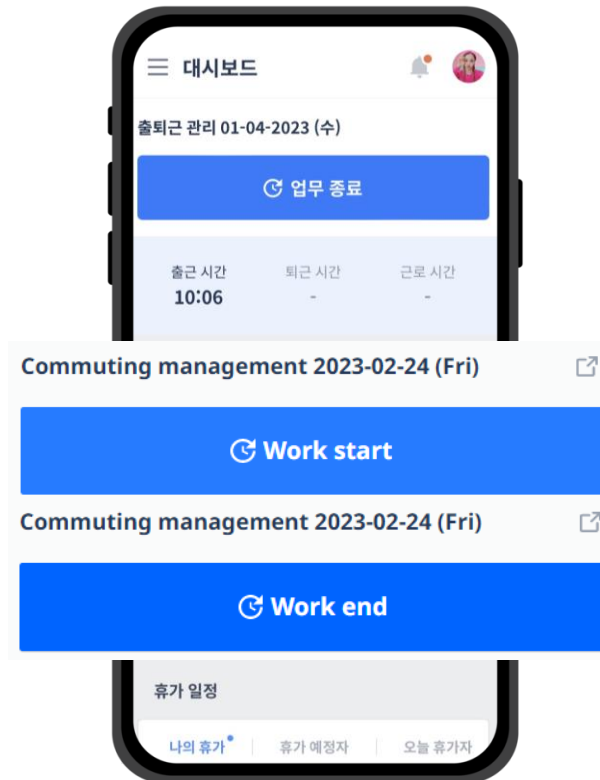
대시보드

출퇴근 관리 01-04-2023 (수)

업무 종료

| 출근 시간 | 퇴근 시간 | 근로 시간 |
|---|---|---|
| 10:06 | - | - |

Commuting management 2023-02-24 (Fri)

Work start

Commuting management 2023-02-24 (Fri)

Work end

휴가 일정

나의 휴가 | 휴가 예정자 | 오늘 휴가자